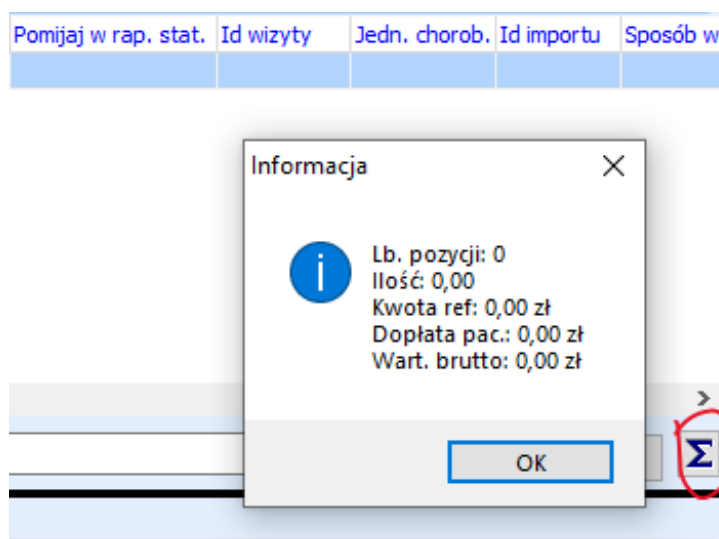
| Pomijaj w rap. stat. | Id wizyty | Jedn. chorob. | Id importu | Sposób w |
|---|---|---|---|---|
| | | | | |

Informacja

Lb. pozycji: 0
Ilość: 0,00
Kwota ref: 0,00 zł
Dopłata pac.: 0,00 zł
Wart. brutto: 0,00 zł

OK

Σ